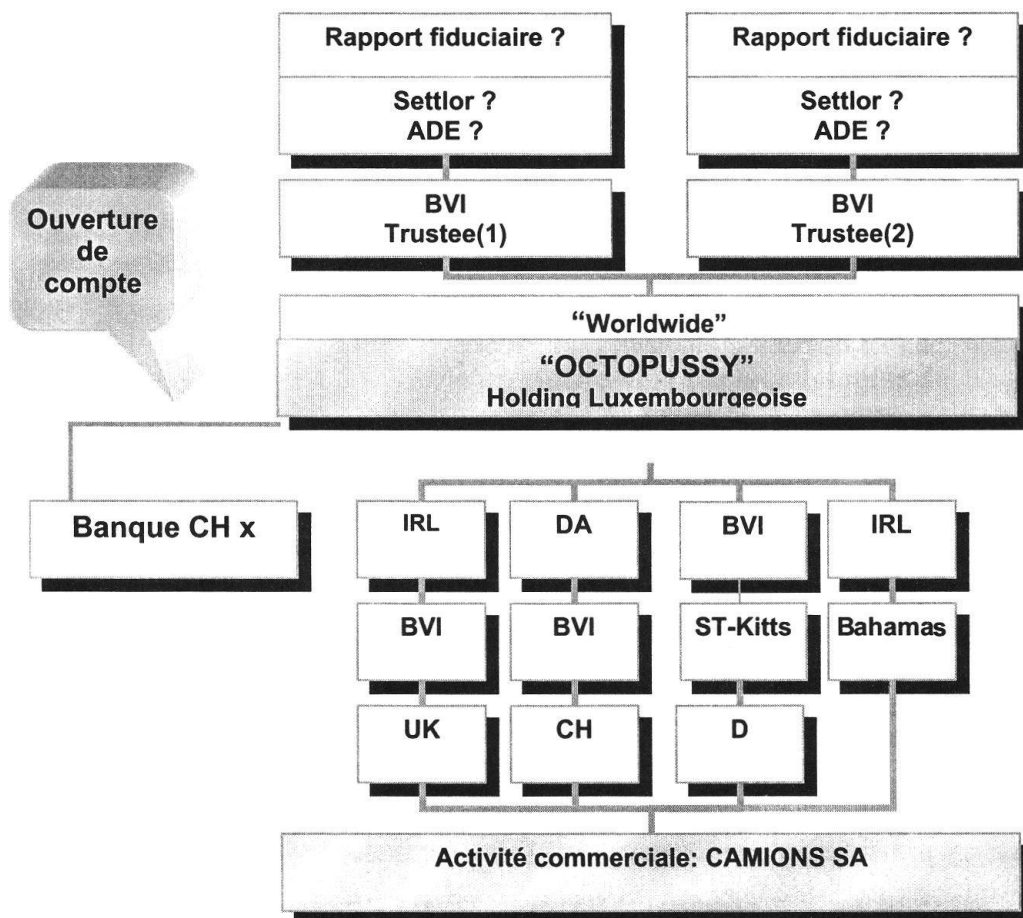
Rapport fiduciaire ?

Settlor ?
ADE ?

BVI
Trustee(1)

Rapport fiduciaire ?

Settlor ?
ADE ?

BVI
Trustee(2)

Ouverture de compte

"Worldwide"

"OCTOPUSSY"
Holding Luxembourgeoise

Banque CH x

| IRL | DA | BVI | IRL |
|---|---|---|---|
| BVI | BVI | ST-Kitts | Bahamas |
| UK | CH | D | |

Activité commerciale: CAMIONS SA